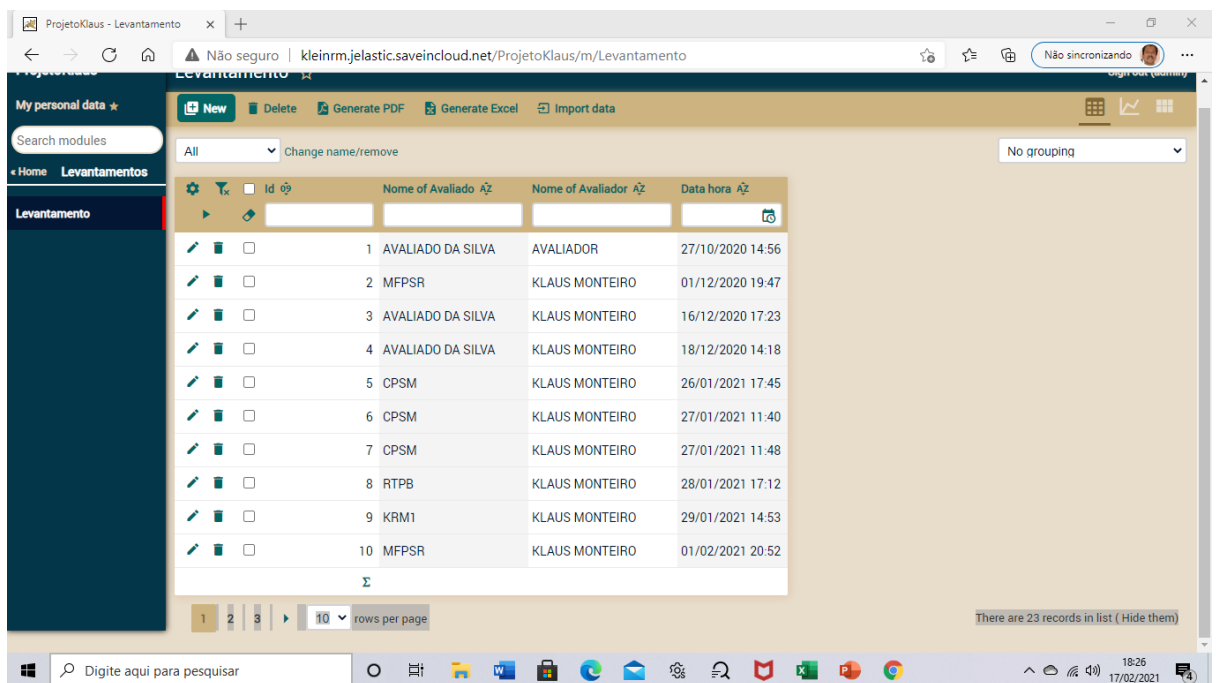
ProjetoKlaus - Levantamento

Não seguro | kleinrm.jelastic.saveincloud.net/ProjetoKlaus/m/Levantamento

Não sincronizando

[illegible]

Levantamento ☆

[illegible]

My personal data ★

Search modules

« Home Levantamentos

Levantamento

New Delete Generate PDF Generate Excel Import data

All

Change name/remove

No grouping

| | | | Id | Nome of Avaliado | Nome of Avaliador | Data hora |
|---|---|---|---|---|---|---|
| | | | 1 | AVALIADO DA SILVA | AVALIADOR | 27/10/2020 14:56 |
| | | | 2 | MFPSR | KLAUS MONTEIRO | 01/12/2020 19:47 |
| | | | 3 | AVALIADO DA SILVA | KLAUS MONTEIRO | 16/12/2020 17:23 |
| | | | 4 | AVALIADO DA SILVA | KLAUS MONTEIRO | 18/12/2020 14:18 |
| | | | 5 | CPSM | KLAUS MONTEIRO | 26/01/2021 17:45 |
| | | | 6 | CPSM | KLAUS MONTEIRO | 27/01/2021 11:40 |
| | | | 7 | CPSM | KLAUS MONTEIRO | 27/01/2021 11:48 |
| | | | 8 | RTPB | KLAUS MONTEIRO | 28/01/2021 17:12 |
| | | | 9 | KRM1 | KLAUS MONTEIRO | 29/01/2021 14:53 |
| | | | 10 | MFPSR | KLAUS MONTEIRO | 01/02/2021 20:52 |
| | | | | Σ | | |

1 2 3 10 rows per page

There are 23 records in list ( Hide them)

Digite aqui para pesquisar

18:26
17/02/2021
4